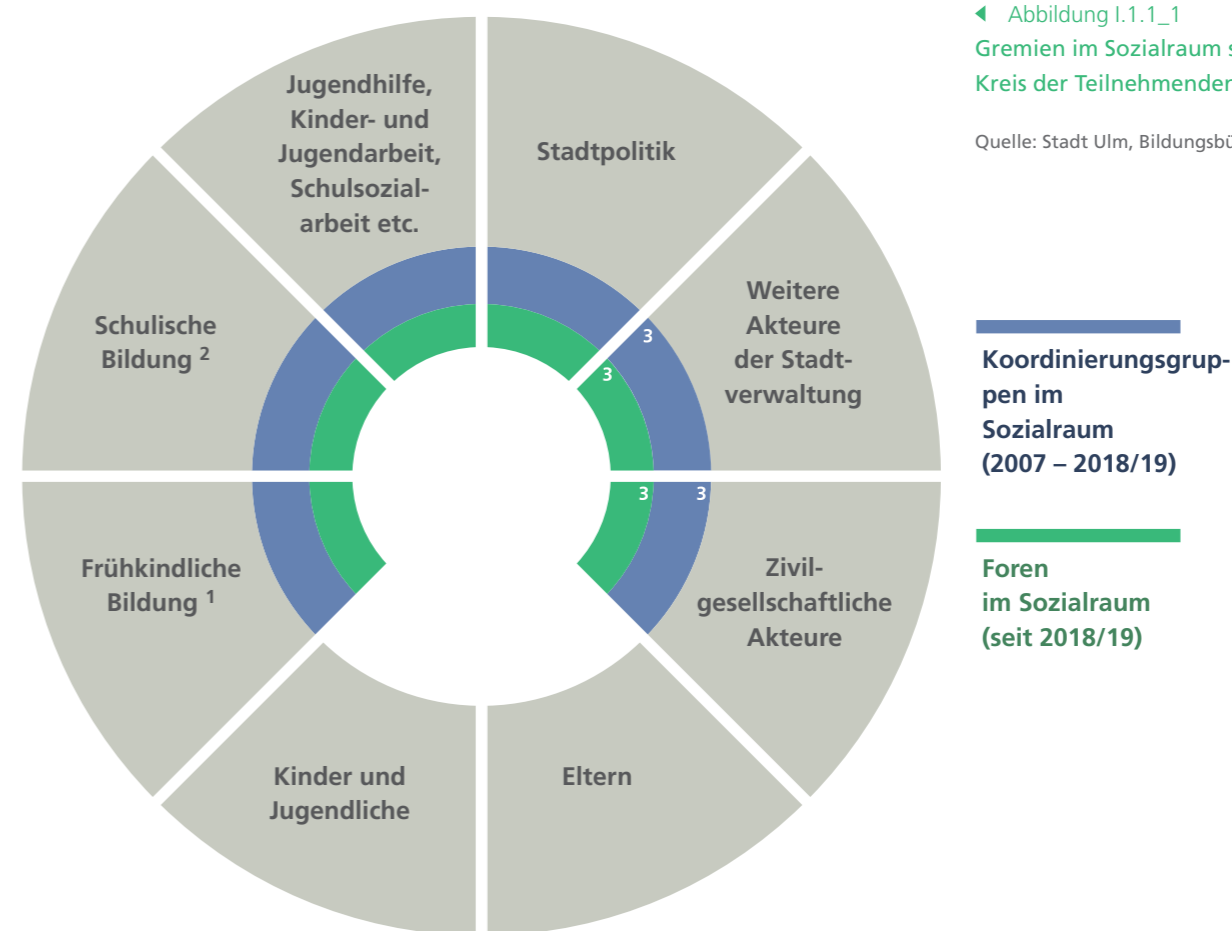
Jugendhilfe, Kinder- und Jugendarbeit, Schulsozialarbeit etc.

Stadtpolitik

Schulische Bildung $^2$

Weitere Akteure der Stadtverwaltung

3

3

3

3

Frühkindliche Bildung $^1$

Zivilgesellschaftliche Akteure

Kinder und Jugendliche

Eltern

Abbildung I.1.1_1
Gremien im Sozialraum s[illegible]
Kreis der Teilnehmender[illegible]

Quelle: Stadt Ulm, Bildungsbü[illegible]

Koordinierungsgruppen im Sozialraum (2007 – 2018/19)

Foren im Sozialraum (seit 2018/19)